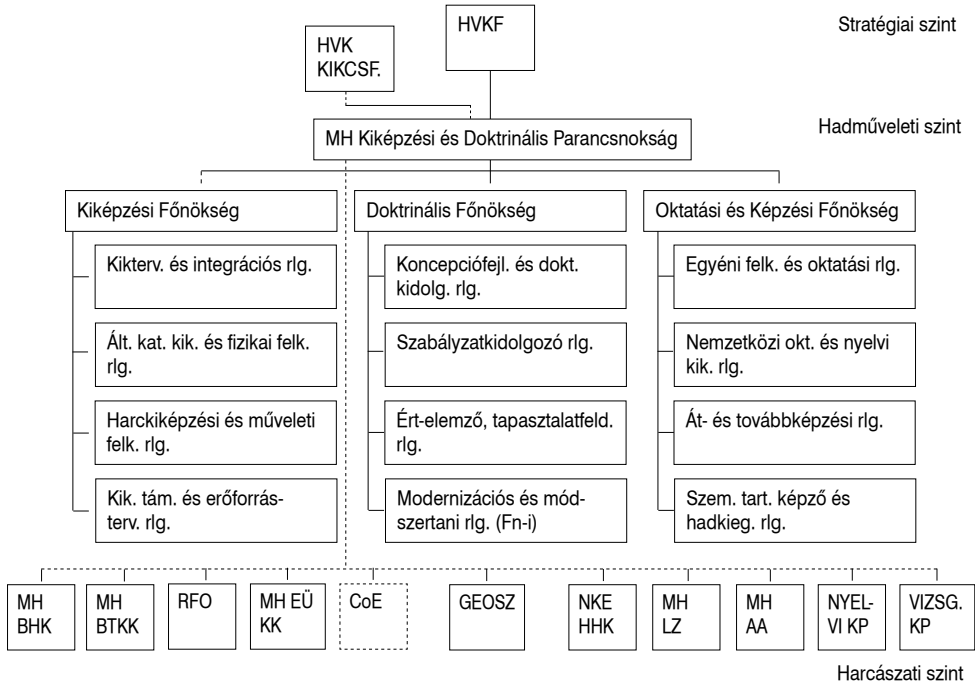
HVKF

Stratégiai szint

HVK KIKCSF.

MH Kiképzési és Doktrinális Parancsnokság

Hadműveleti szint

Kiképzési Főnökség

Kikterv. és integrációs rlg.

Ált. kat. kik. és fizikai felk. rlg.

Harckiképzési és műveleti felk. rlg.

Kik. tám. és erőforrás-terv. rlg.

Doktrinális Főnökség

Koncepciófejl. és dokt. kidolg. rlg.

Szabályzatkidolgozó rlg.

Ért-elemző, tapasztalatfeld. rlg.

Modernizációs és mód-szertani rlg. (Fn-i)

Oktatási és Képzési Főnökség

Egyéni felk. és oktatási rlg.

Nemzetközi okt. és nyelvi kik. rlg.

Át- és továbbképzési rlg.

Szem. tart. képző és hadkieg. rlg.

MH BHK

MH BTKK

RFO

MH EÜ KK

CoE

GEOSZ

NKE HHK

MH LZ

MH AA

NYEL-VI KP

VIZSG. KP

Harcászati szint